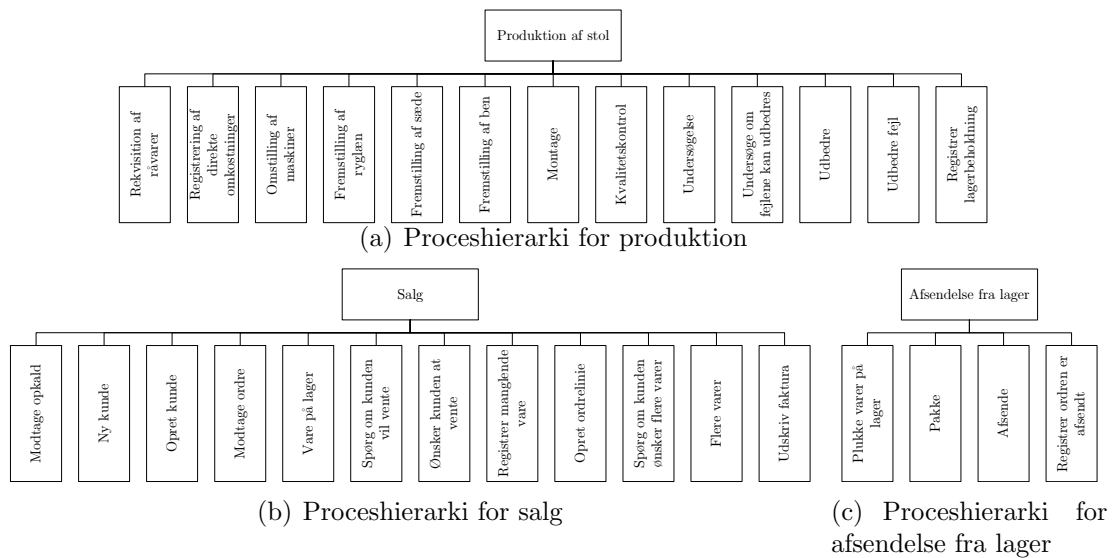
Produktion af stol

Rekvisition af råvarer

Registrering af direkte omkostninger

Omstilling af maskiner

Fremstilling af ryglæn

Fremstilling af sæde

Fremstilling af ben

Montage

Kvalitetskontrol

Undersøgelse

Undersøge om fejlene kan udbedres

Udbedre

Udbedre fejl

Registrer lagerbeholdning

(a) Proceshierarki for produktion

Salg

Modtage opkald

Ny kunde

Opret kunde

Modtage ordre

Vare på lager

Spørg om kunden vil vente

Ønsker kunden at vente

Registrer manglende vare

Opret ordrelinie

Spørg om kunden ønsker flere varer

Flere varer

Udskriv faktura

(b) Proceshierarki for salg

Afsendelse fra lager

Plukke varer på lager

Pakke

Afsende

Registrer ordren er afsendt

(c) Proceshierarki for afsendelse fra lager